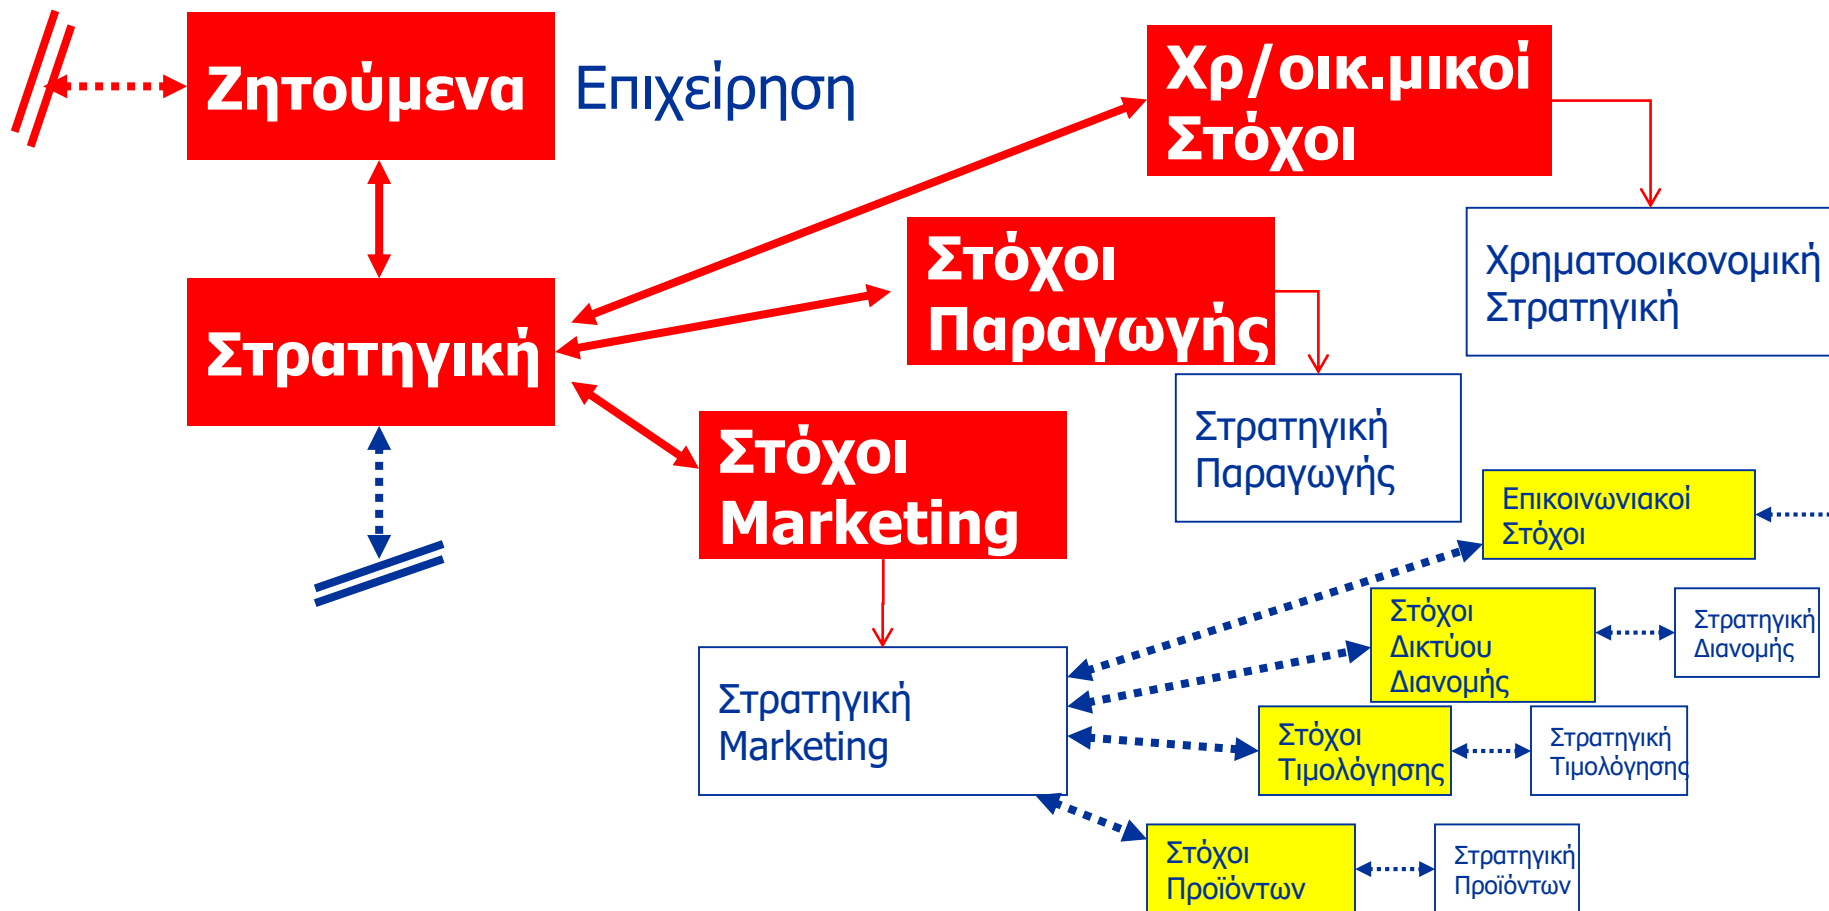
Ζητούμενα

Επιχείρηση

Χρ/οικ.μικοί Στόχοι

Χρηματοοικονομική Στρατηγική

Στρατηγική

Στόχοι Παραγωγής

Στρατηγική Παραγωγής

Στόχοι Marketing

Επικοινωνιακοί Στόχοι

Στόχοι Δικτύου Διανομής

Στρατηγική Διανομής

Στρατηγική Marketing

Στόχοι Τιμολόγησης

Στρατηγική Τιμολόγησης

Στόχοι Προϊόντων

Στρατηγική Προϊόντων